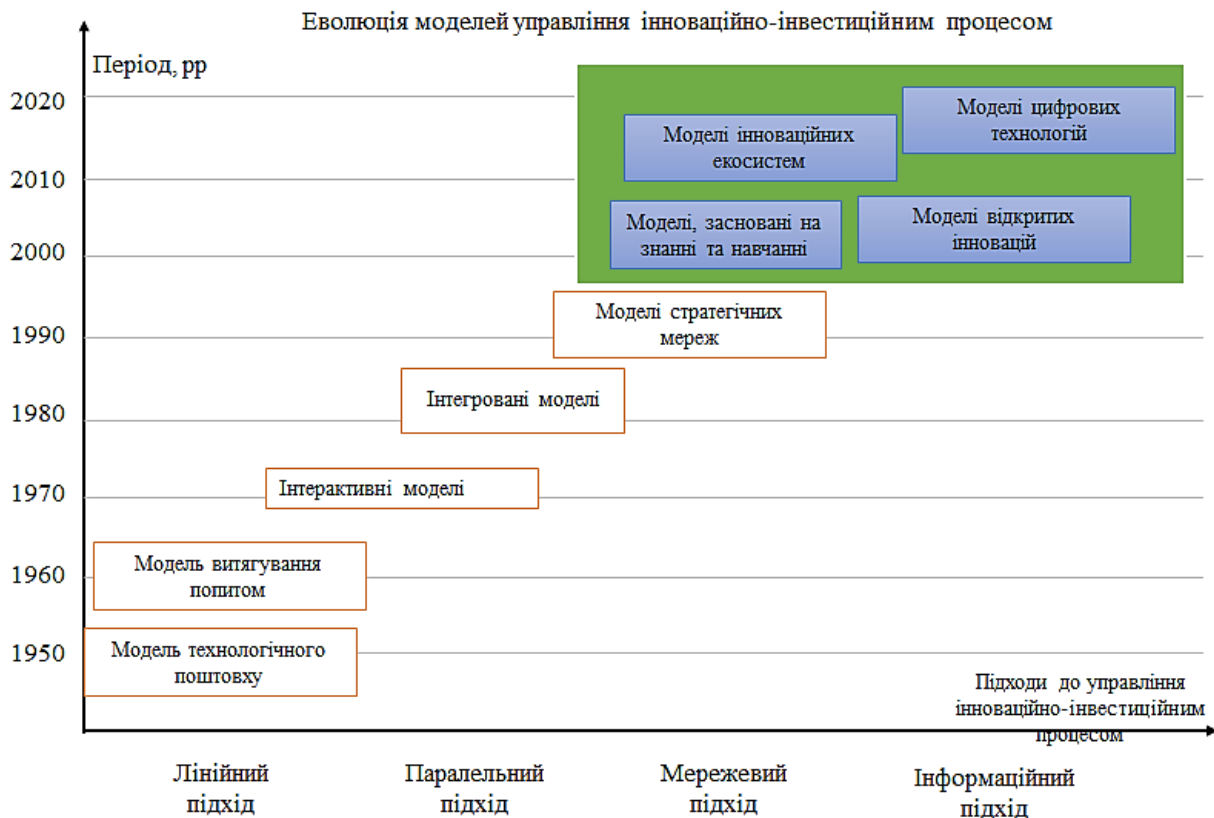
Еволюція моделей управління інноваційно-інвестиційним процесом

Період, рр

2020
2010
2000
1990
1980
1970
1960
1950

Моделі інноваційних екосистем

Моделі цифрових технологій

Моделі, засновані на знанні та навчанні

Моделі відкритих інновацій

Моделі стратегічних мереж

Інтегровані моделі

Інтерактивні моделі

Модель витягування попитом

Модель технологічного поштовху

Підходи до управління інноваційно-інвестиційним процесом

Лінійний підхід

Паралельний підхід

Мережевий підхід

Інформаційний підхід